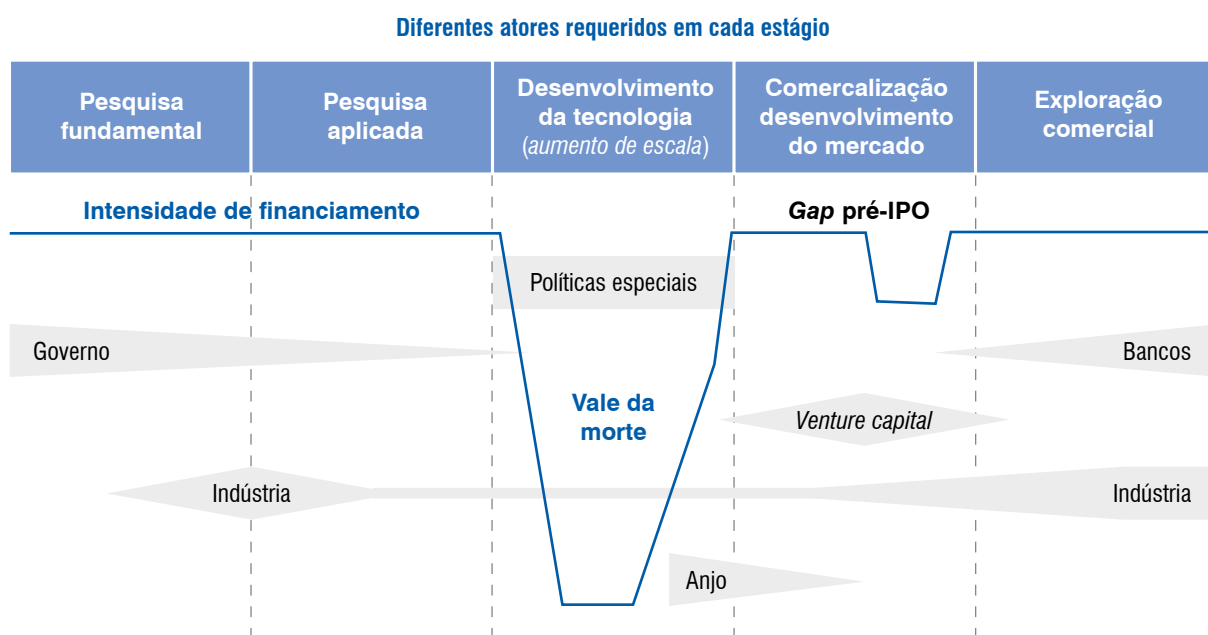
Diferentes atores requeridos em cada estágio

| Pesquisa fundamental | Pesquisa aplicada | Desenvolvimento da tecnologia (*aumento de escala*) | Comercalização desenvolvimento do mercado | Exploração comercial |
|---|---|---|---|---|

Intensidade de financiamento

*Gap* pré-IPO

Políticas especiais

Governo

Bancos

Vale da morte

*Venture capital*

Indústria

Indústria

Anjo